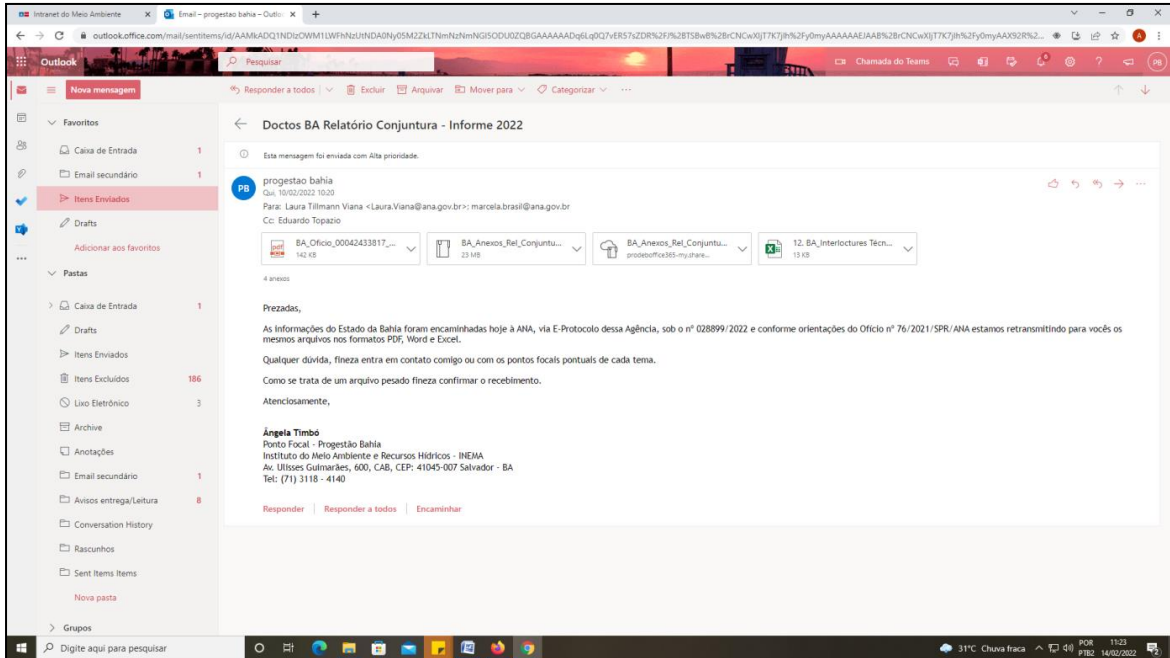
Intranet do Meio Ambiente × Email – progestao bahia – Outlo ×

outlook.office.com/mail/sentitems/id/AAMkADQ1NDIzOWM1LWFhNzUtNDA0Ny05M2ZkLTNmNzNmNGI5ODU0ZQBGAAAAAADq6Lq0Q7vER57sZDR%2FJ%2BTSBwB%2BrCNCwXIjT7K7jh%2Fy0myAAAAAAEJAAB%2BrCNCwXIjT7K7jh%2Fy0myAAX92R%2...

Outlook

Pesquisar

Chamada do Teams

Nova mensagem

Responder a todos | Excluir | Arquivar | Mover para | Categorizar | ···

Favoritos

Caixa de Entrada 1

Email secundário 1

Itens Enviados

Drafts

Adicionar aos favoritos

Pastas

Caixa de Entrada 1

Drafts

Itens Enviados

Itens Excluídos 186

Lixo Eletrônico 3

Archive

Anotações

Email secundário 1

Avisos entrega/Leitura 8

Conversation History

Rascunhos

Sent Items Items

Nova pasta

Grupos

Doctos BA Relatório Conjuntura - Informe 2022

Esta mensagem foi enviada com Alta prioridade.

PB progestao bahia
Qui, 10/02/2022 10:20
Para: Laura Tillmann Viana <Laura.Viana@ana.gov.br>; marcela.brasil@ana.gov.br
Cc: Eduardo Topazio

BA_Oficio_00042433817_... 142 KB
BA_Anexos_Rel_Conjuntu... 23 MB
BA_Anexos_Rel_Conjuntu... prodeboffice365-my.share...
12. BA_Interlocutores Técn... 13 KB

4 anexos

Prezadas,

As informações do Estado da Bahia foram encaminhadas hoje à ANA, via E-Protocolo dessa Agência, sob o nº 028899/2022 e conforme orientações do Ofício nº 76/2021/SPR/ANA estamos retransmitindo para vocês os mesmos arquivos nos formatos PDF, Word e Excel.

Qualquer dúvida, fineza entra em contato comigo ou com os pontos focais pontuais de cada tema.

Como se trata de um arquivo pesado fineza confirmar o recebimento.

Atenciosamente,

Ângela Timbó
Ponto Focal - Progestão Bahia
Instituto do Meio Ambiente e Recursos Hídricos - INEMA
Av. Ulisses Guimarães, 600, CAB, CEP: 41045-007 Salvador - BA
Tel: (71) 3118 - 4140

Responder | Responder a todos | Encaminhar

Digite aqui para pesquisar

31°C Chuva fraca POR PTB2 11:23 14/02/2022